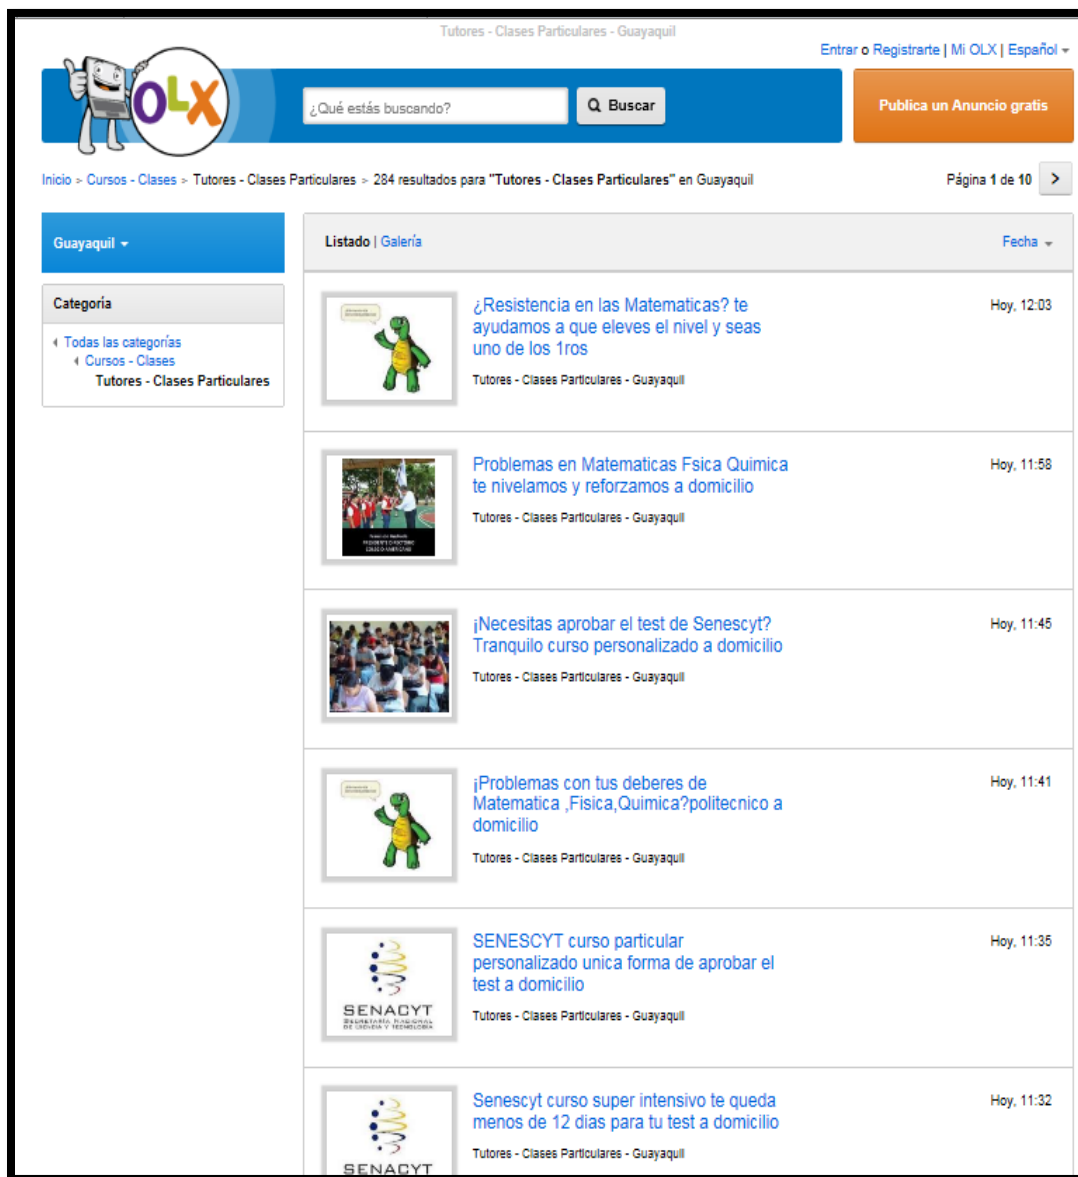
Tutores - Clases Particulares - Guayaquil

Entrar o Registrarte | Mi OLX | Español

OLX

¿Qué estás buscando?

Buscar

Publica un Anuncio gratis

Inicio > Cursos - Clases > Tutores - Clases Particulares > 284 resultados para "Tutores - Clases Particulares" en Guayaquil

Página 1 de 10 >

Guayaquil

Categoría

Todas las categorías
Cursos - Clases
Tutores - Clases Particulares

Listado | Galería

Fecha

¿Resistencia en las Matematicas? te ayudamos a que eleves el nivel y seas uno de los 1ros

Tutores - Clases Particulares - Guayaquil

Hoy, 12:03

Problemas en Matematicas Fsica Quimica te nivelamos y reforzamos a domicilio

Tutores - Clases Particulares - Guayaquil

Hoy, 11:58

¡Necesitas aprobar el test de Senescyt? Tranquilo curso personalizado a domicilio

Tutores - Clases Particulares - Guayaquil

Hoy, 11:45

¡Problemas con tus deberes de Matematica ,Fisica,Quimica?politecnico a domicilio

Tutores - Clases Particulares - Guayaquil

Hoy, 11:41

SENACYT

SENESCYT curso particular personalizado unica forma de aprobar el test a domicilio

Tutores - Clases Particulares - Guayaquil

Hoy, 11:35

SENACYT

Senescyt curso super intensivo te queda menos de 12 dias para tu test a domicilio

Tutores - Clases Particulares - Guayaquil

Hoy, 11:32